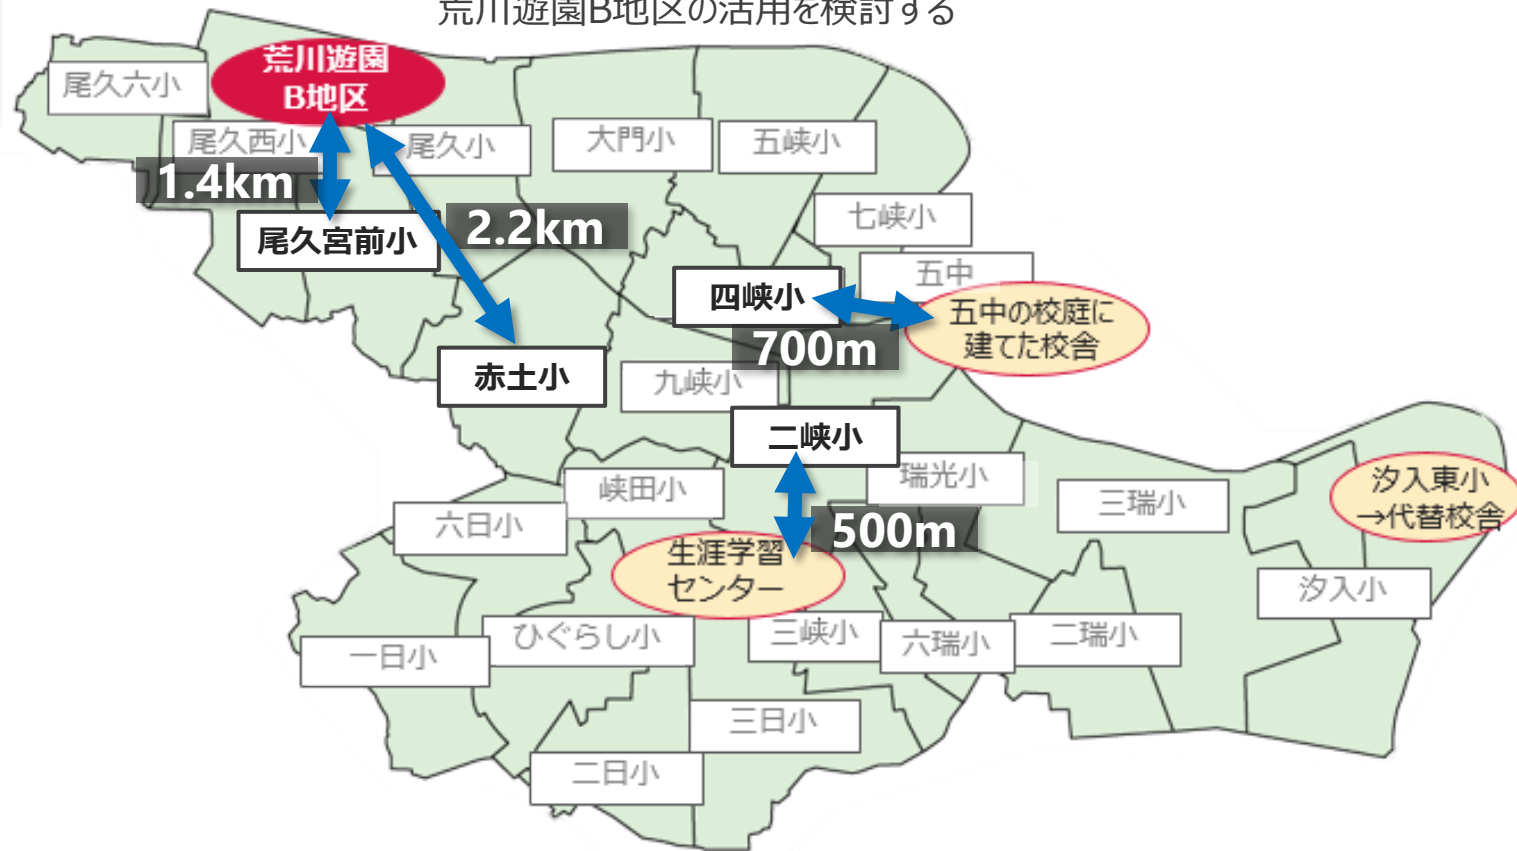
荒川遊園B地区の活用を検討する

荒川遊園
B地区

尾久六小
尾久西小
尾久小
大門小
五峡小
七峡小
1.4km
尾久宮前小
2.2km
五中
四峡小
五中の校庭に
建てた校舎
700m
赤土小
九峡小
二峡小
瑞光小
三瑞小
汐入東小
→代替校舎
峡田小
六日小
500m
生涯学習
センター
汐入小
ひぐらし小
三峡小
六瑞小
二瑞小
一日小
三日小
二日小